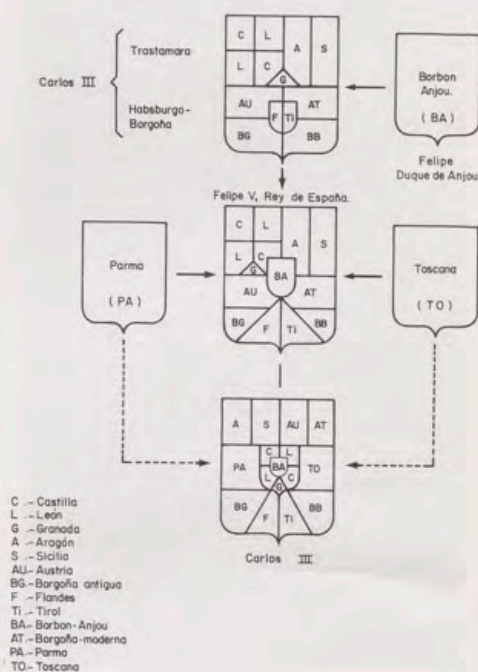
Carlos III

Trastamara

Habsburgo-Borgoña

C L A S L C G AU AT F Ti BG BB

Borbon Anjou.

( BA )

Felipe Duque de Anjou

Felipe V, Rey de España.

Parma

( PA )

C L A S L C G BA AU AT BG F Ti BB

Toscana

( TO )

A S AU AT C L PA BA TO L C G BG F Ti BB

Carlos III

C .- Castilla
L .- León
G .- Granada
A .- Aragón
S .- Sicilia
AU- Austria
BG- Borgoña antigua
F .- Flandes
Ti .- Tirol
BA- Borbon - Anjou
AT.- Borgoña - moderna
PA.- Parma
TO- Toscana